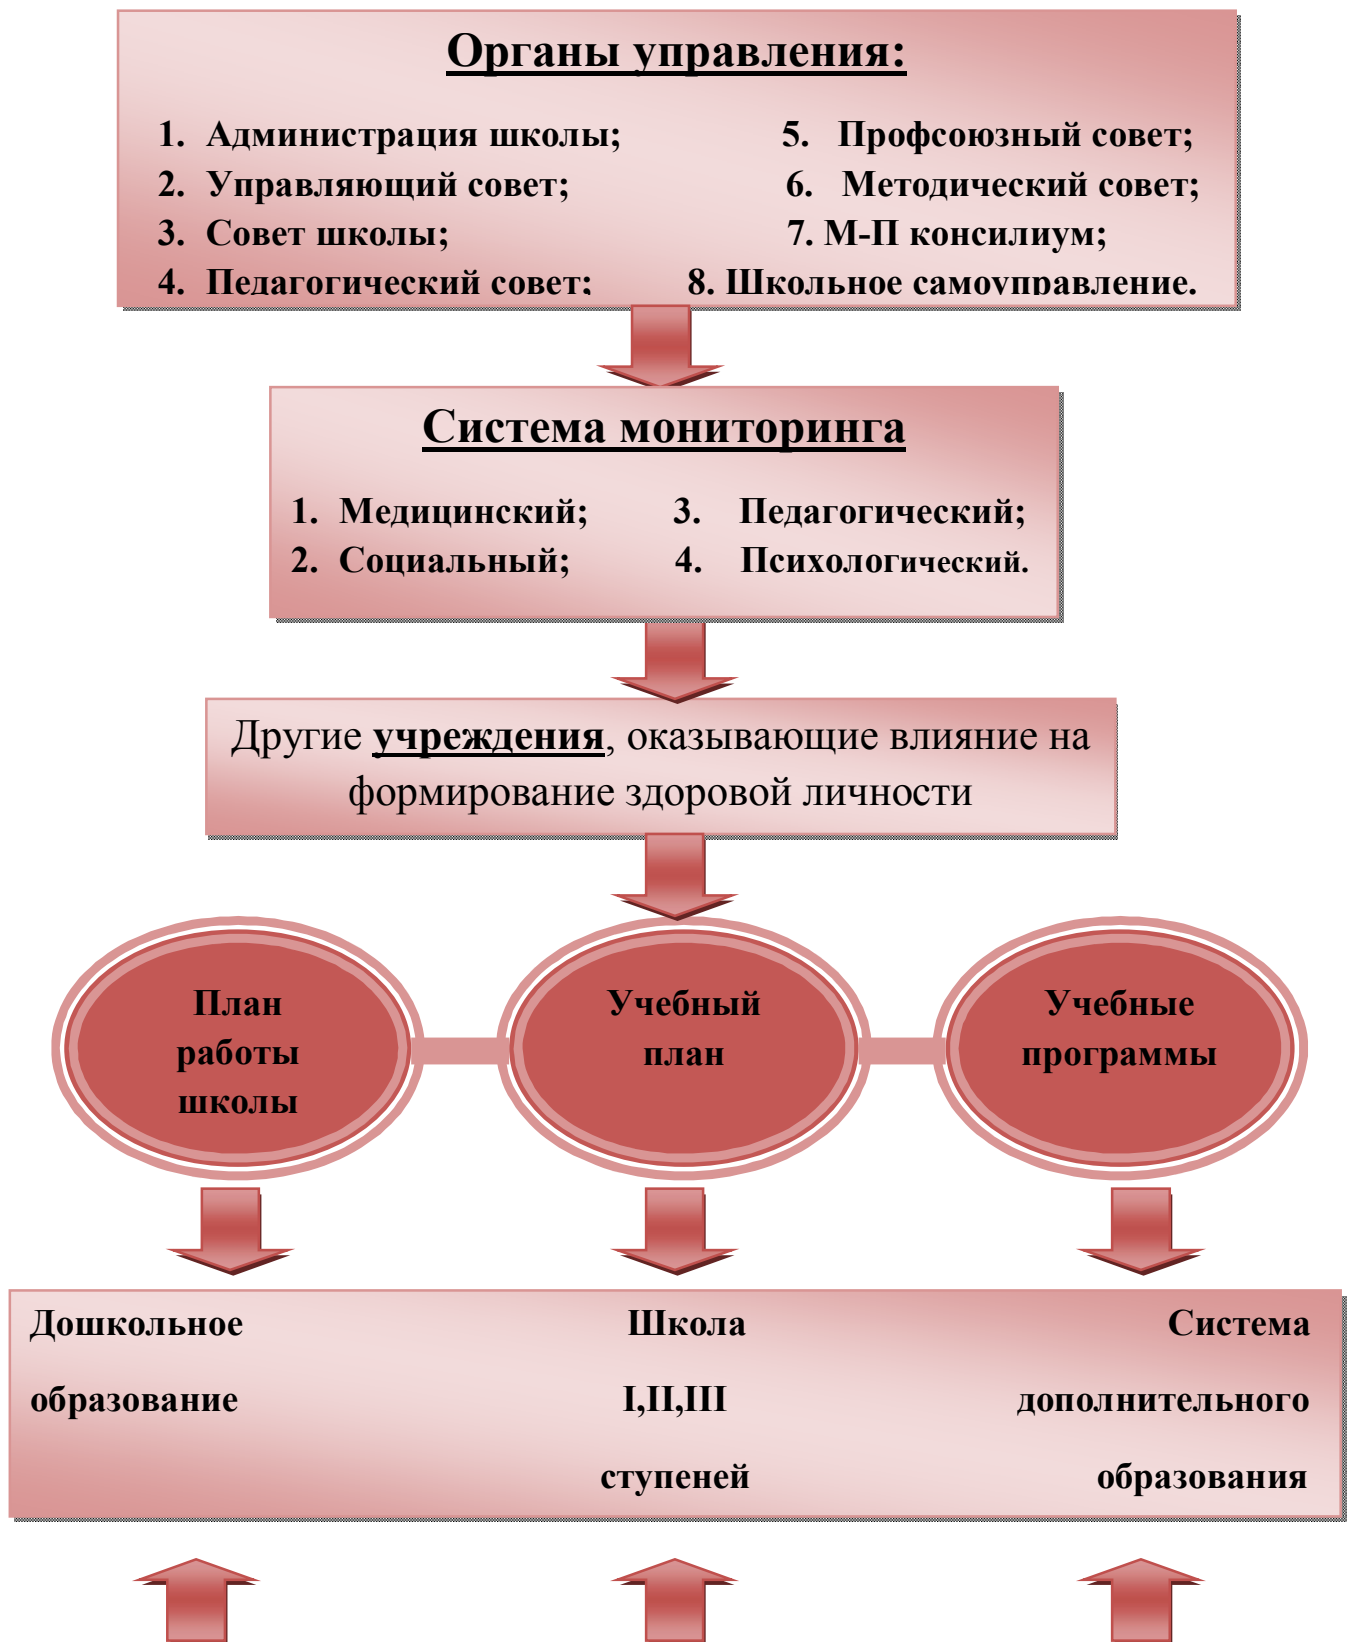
Органы управления:

1. Администрация школы;
2. Управляющий совет;
3. Совет школы;
4. Педагогический совет;

5. Профсоюзный совет;
6. Методический совет;
7. М-П консилиум;
8. Школьное самоуправление.

Система мониторинга

1. Медицинский;
2. Социальный;

3. Педагогический;
4. Психологический.

Другие учреждения, оказывающие влияние на формирование здоровой личности

План работы школы

Учебный план

Учебные программы

Дошкольное образование

Школа I,II,III ступеней

Система дополнительного образования